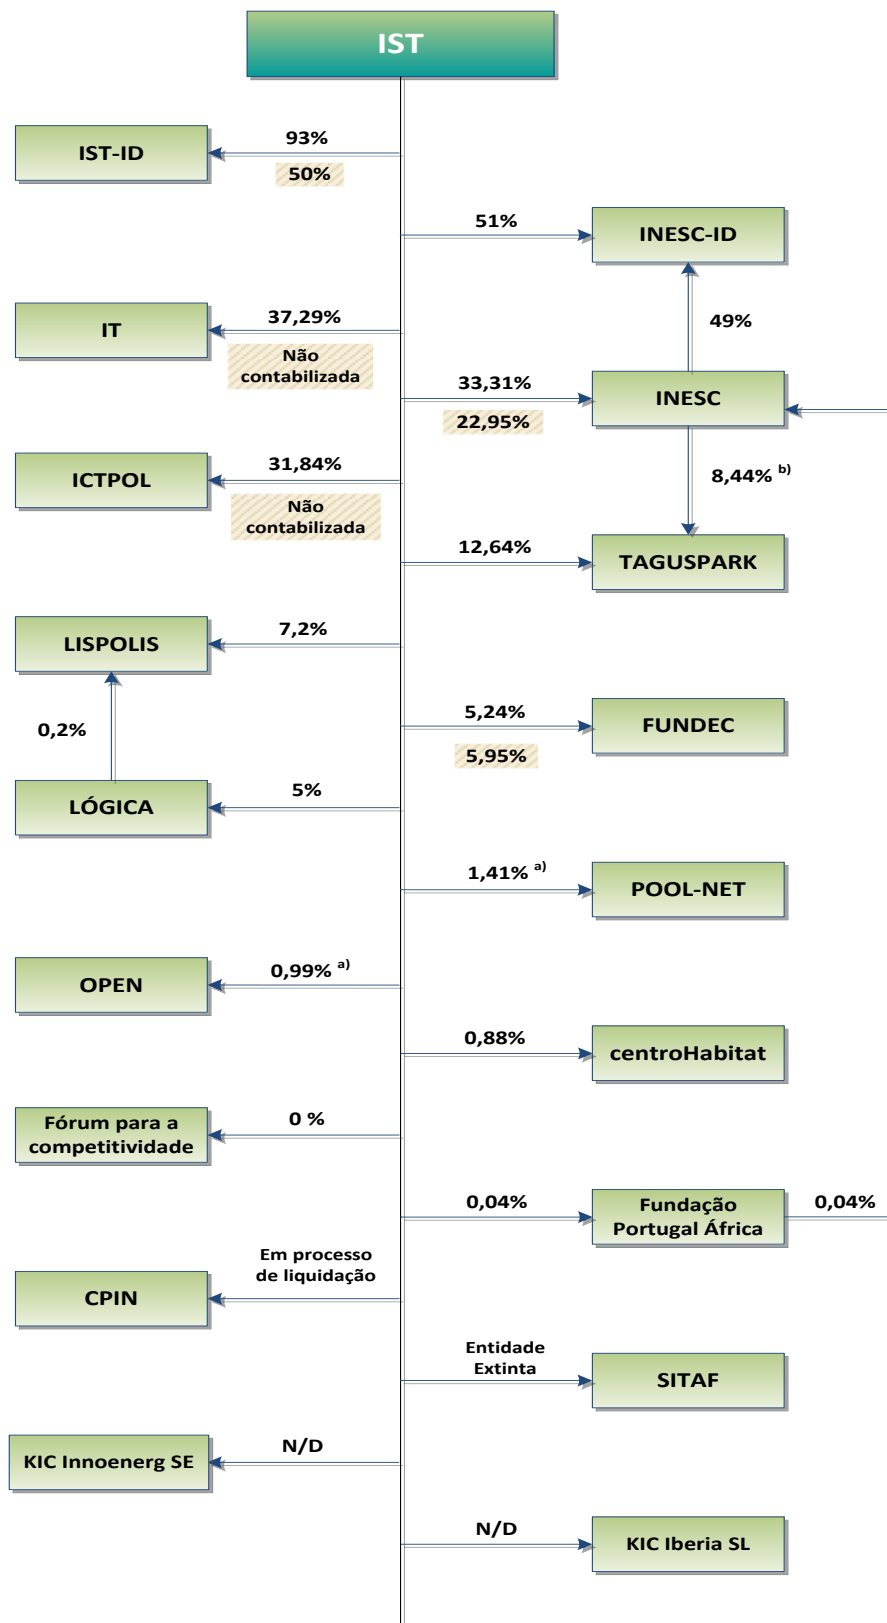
IST

IST-ID
93%
50%

51%
INESC-ID

IT
37,29%
Não contabilizada

49%

33,31%
22,95%
INESC

ICTPOL
31,84%
Não contabilizada

8,44% $^{b)}$

12,64%
TAGUSPARK

LISPOLIS
7,2%

0,2%

5,24%
5,95%
FUNDEC

LÓGICA
5%

1,41% $^{a)}$
POOL-NET

OPEN
0,99% $^{a)}$

0,88%
centroHabitat

Fórum para a competitividade
0 %

0,04%
Fundação Portugal África
0,04%

CPIN
Em processo de liquidação

Entidade Extinta
SITAF

KIC Innoenerg SE
N/D

N/D
KIC Iberia SL